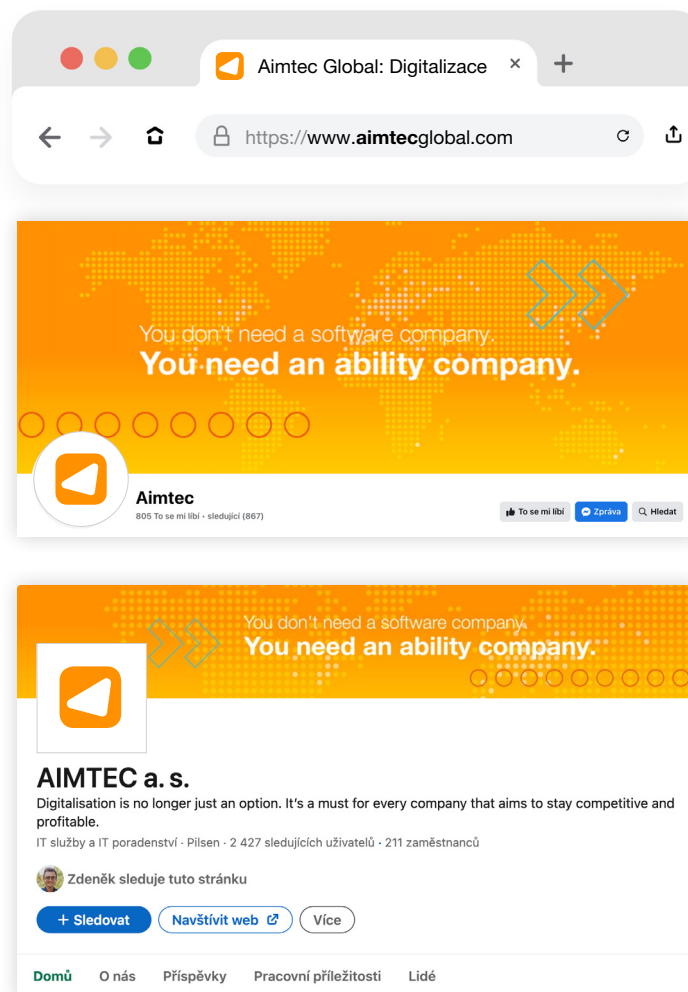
Aimtec Global: Digitalizace ×

https://www.aimtecglobal.com

You don't need a software company.
You need an ability company.

Aimtec
805 To se mi líbí • sledující (867)

To se mi líbí  Zpráva  Hledat

You don't need a software company.
You need an ability company.

AIMTEC a. s.
Digitalisation is no longer just an option. It's a must for every company that aims to stay competitive and profitable.
IT služby a IT poradenství · Pilsen · 2 427 sledujících uživatelů · 211 zaměstnanců

Zdeněk sleduje tuto stránku

+ Sledovat  Navštívit web  Více

Domů  O nás  Příspěvky  Pracovní příležitosti  Lidé